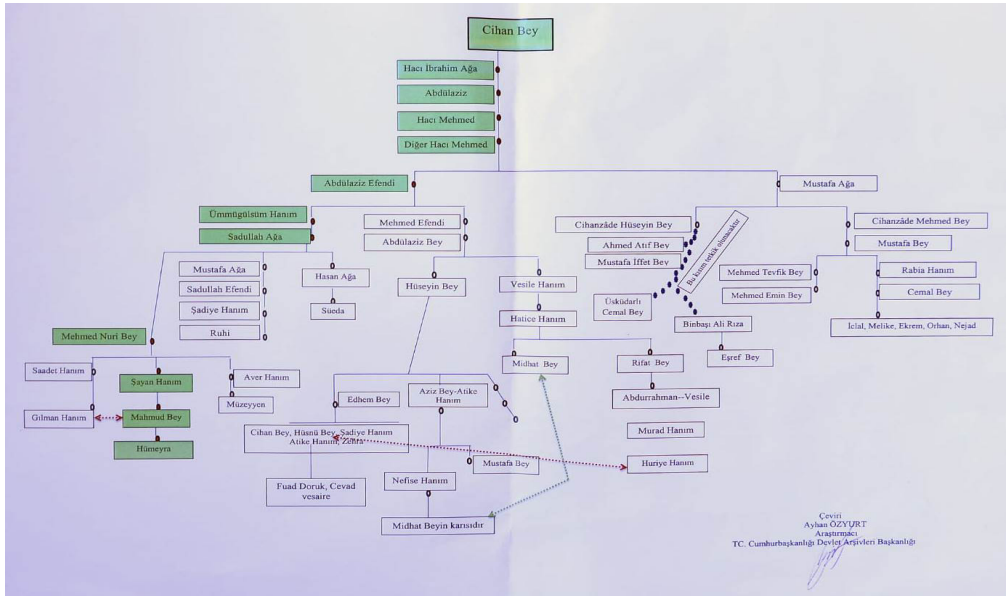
Cihan Bey

Hacı İbrahim Ağa

Abdülaziz

Hacı Mehmed

Diğer Hacı Mehmed

Abdülaziz Efendi

Mustafa Ağa

Ümmügülsüm Hanım

Sadullah Ağa

Mehmed Efendi

Abdülaziz Bey

Cihanzâde Hüseyin Bey

Ahmed Atıf Bey

Mustafa İffet Bey

Bu kısım tetkik edilmektedir

Cihanzâde Mehmed Bey

Mustafa Bey

Mustafa Ağa

Sadullah Efendi

Şadiye Hanım

Ruhi

Hasan Ağa

Sueda

Hüseyin Bey

Vesile Hanım

Hatice Hanım

Üsküdarlı Cemal Bey

Binbaşı Ali Rıza

Eşref Bey

Mehmed Tevfik Bey

Mehmed Emin Bey

Rabia Hanım

Cemal Bey

İclal, Melike, Ekrem, Orhan, Nejad

Mehmed Nuri Bey

Saadet Hanım

Şayan Hanım

Aver Hanım

Müzeyyen

Gilman Hanım

Mahmud Bey

Hümeyra

Midhat Bey

Rifat Bey

Abdurrahman--Vesile

Murad Hanım

Edhem Bey

Aziz Bey-Atike Hanım

Cihan Bey, Hüsnü Bey, Sadiye Hanım Atike Hanım, Zehra

Mustafa Bey

Huriye Hanım

Fuad Doruk, Cevad vesaire

Nefise Hanım

Midhat Beyin karısıdır

Çeviri
Ayhan ÖZYURT
Araştırmacı
TC. Cumhurbaşkanlığı Devlet Arşivleri Başkanlığı